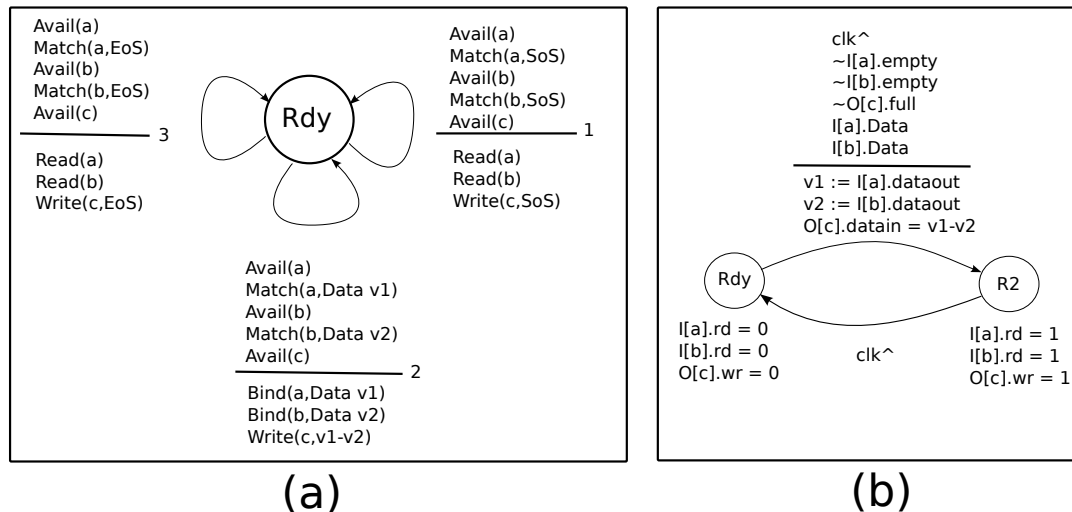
Avail(a)
Match(a,EoS)
Avail(b)
Match(b,EoS)
Avail(c)
3
Read(a)
Read(b)
Write(c,EoS)

Rdy

Avail(a)
Match(a,SoS)
Avail(b)
Match(b,SoS)
Avail(c)
1
Read(a)
Read(b)
Write(c,SoS)

Avail(a)
Match(a,Data v1)
Avail(b)
Match(b,Data v2)
Avail(c)
2
Bind(a,Data v1)
Bind(b,Data v2)
Write(c,v1-v2)

(a)

clk^
~I[a].empty
~I[b].empty
~O[c].full
I[a].Data
I[b].Data
v1 := I[a].dataout
v2 := I[b].dataout
O[c].datain = v1-v2

Rdy

R2

I[a].rd = 0
I[b].rd = 0
O[c].wr = 0

clk^

I[a].rd = 1
I[b].rd = 1
O[c].wr = 1

(b)